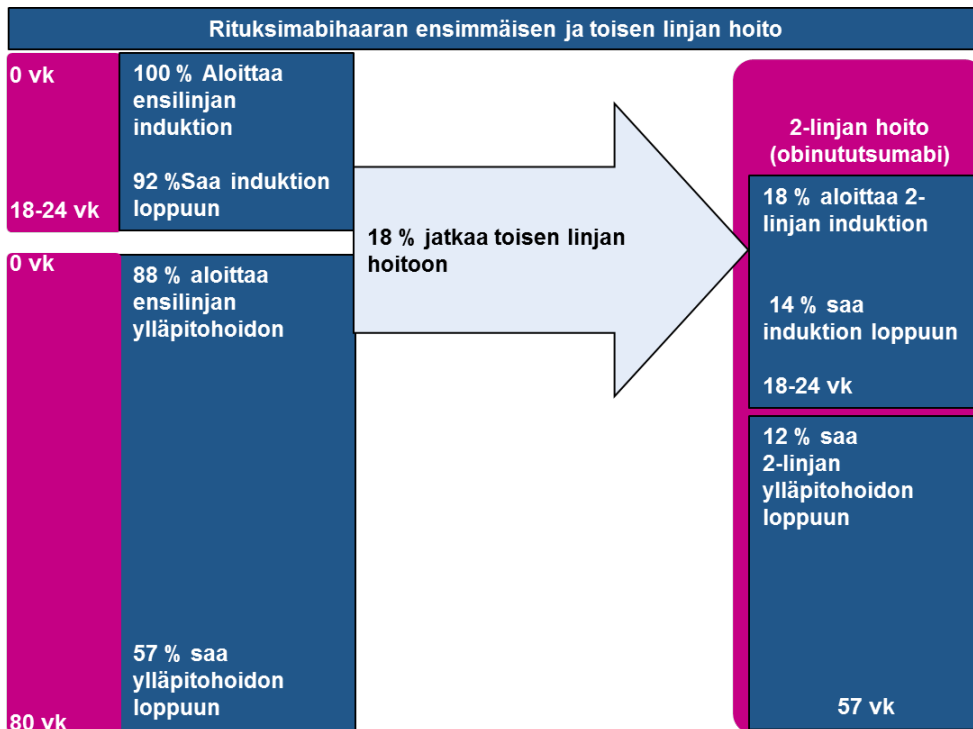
Rituksimabihaaran ensimmäisen ja toisen linjan hoito

0 vk

18-24 vk

100 % Aloittaa ensilinjan induktion

92 %Saa induktion loppuun

0 vk

80 vk

88 % aloittaa ensilinjan ylläpitohoidon

57 % saa ylläpitohoidon loppuun

18 % jatkaa toisen linjan hoitoon

2-linjan hoito (obinututsumabi)

18 % aloittaa 2-linjan induktion

14 % saa induktion loppuun

18-24 vk

12 % saa 2-linjan ylläpitohoidon loppuun

57 vk